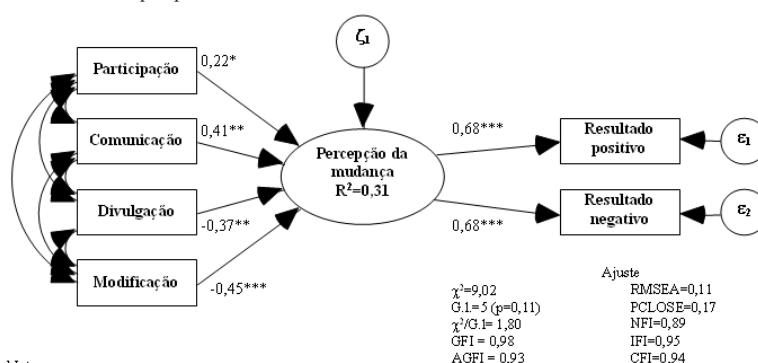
$\zeta_1$

Participação 0,22*

Comunicação 0,41**

Divulgação -0,37**

Modificação -0,45***

Percepção da mudança $R^2$=0,31

0,68***

0,68***

Resultado positivo

Resultado negativo

$\varepsilon_1$

$\varepsilon_2$

Ajuste

$\chi^2$=9,02
G.l.= 5 (p=0,11)
$\chi^2$/G.l= 1,80
GFI = 0,98
AGFI = 0,93

RMSEA=0,11
PCLOSE=0,17
NFI=0,89
IFI=0,95
CFI=0,94